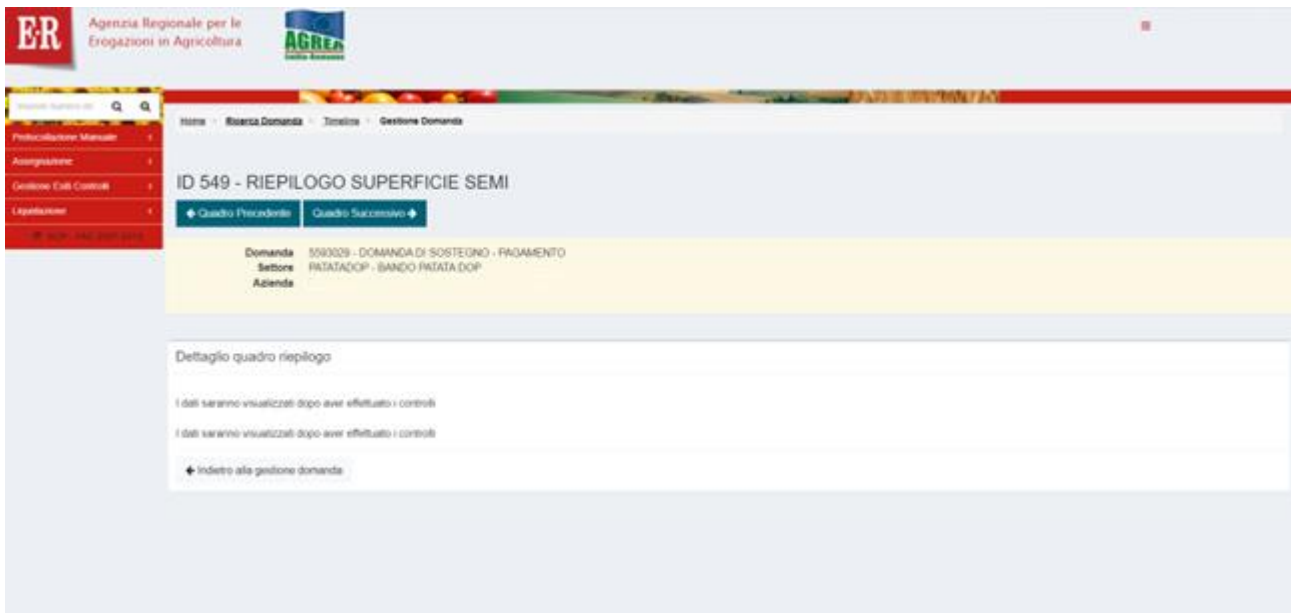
E·R Agenzia Regionale per le Erogazioni in Agricoltura

AGREA

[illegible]

Protocollazione Manuale

Assegnazione

Gestione Esiti Controlli

Liquidazione

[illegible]

Home · Ricerca Domanda · Timeline · Gestione Domanda

ID 549 - RIEPILOGO SUPERFICIE SEMI

◆ Quadro Precedente Quadro Successivo ◆

Domanda 5593029 - DOMANDA DI SOSTEGNO - PAGAMENTO
Settore PATATADOP - BANDO PATATA DOP
Azienda

Dettaglio quadro riepilogo

I dati saranno visualizzati dopo aver effettuato i controlli

I dati saranno visualizzati dopo aver effettuato i controlli

◆ Indietro alla gestione domanda